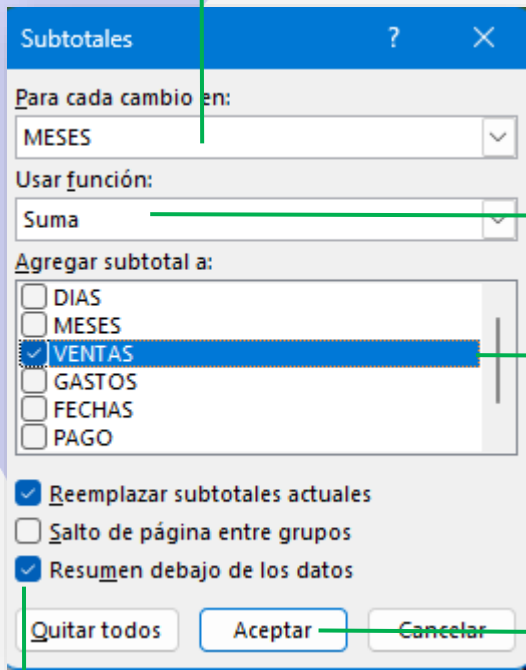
Subtotales ? ✕

Para cada cambio en:

MESES

Usar función:

Suma

Agregar subtotal a:

DIAS
MESES
VENTAS
GASTOS
FECHAS
PAGO

Reemplazar subtotales actuales

Salto de página entre grupos

Resumen debajo de los datos

Quitar todos

Aceptar

Cancelar